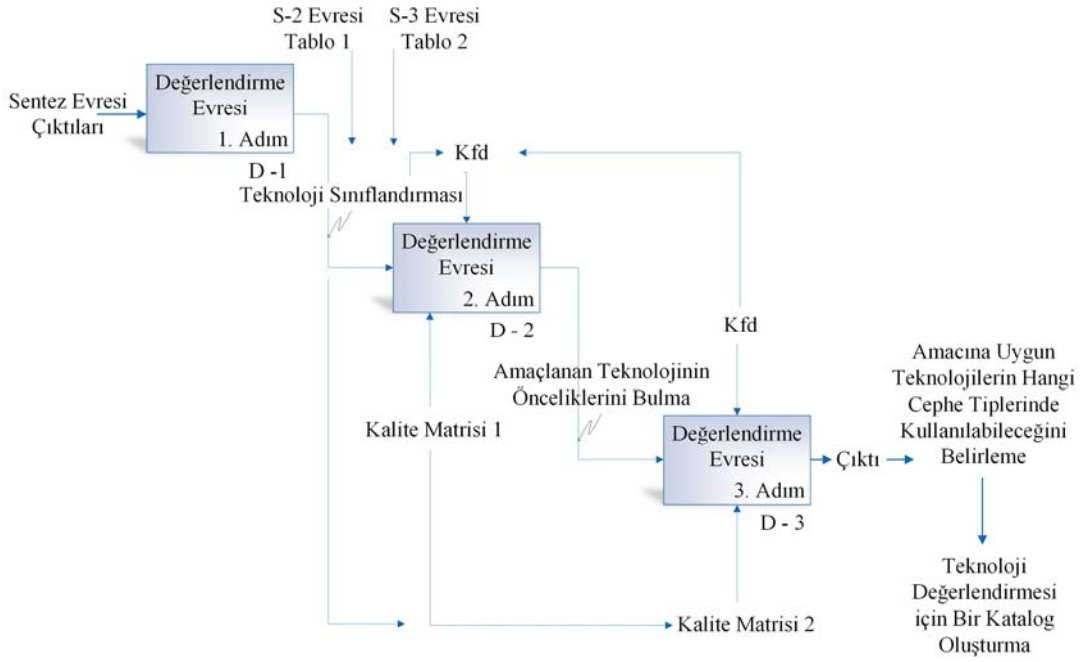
S-2 Evresi
Tablo 1

S-3 Evresi
Tablo 2

Sentez Evresi
Çıktıları

Değerlendirme
Evresi
1. Adım

D -1
Teknoloji Sınıflandırması

Kfd

Değerlendirme
Evresi
2. Adım

D - 2

Kfd

Amaçlanan Teknolojinin
Önceliklerini Bulma

Kalite Matrisi 1

Değerlendirme
Evresi
3. Adım

D - 3

Çıktı

Amacına Uygun
Teknolojilerin Hangi
Cephe Tiplerinde
Kullanılabileceğini
Belirleme

Teknoloji
Değerlendirmesi
için Bir Katalog
Oluşturma

Kalite Matrisi 2